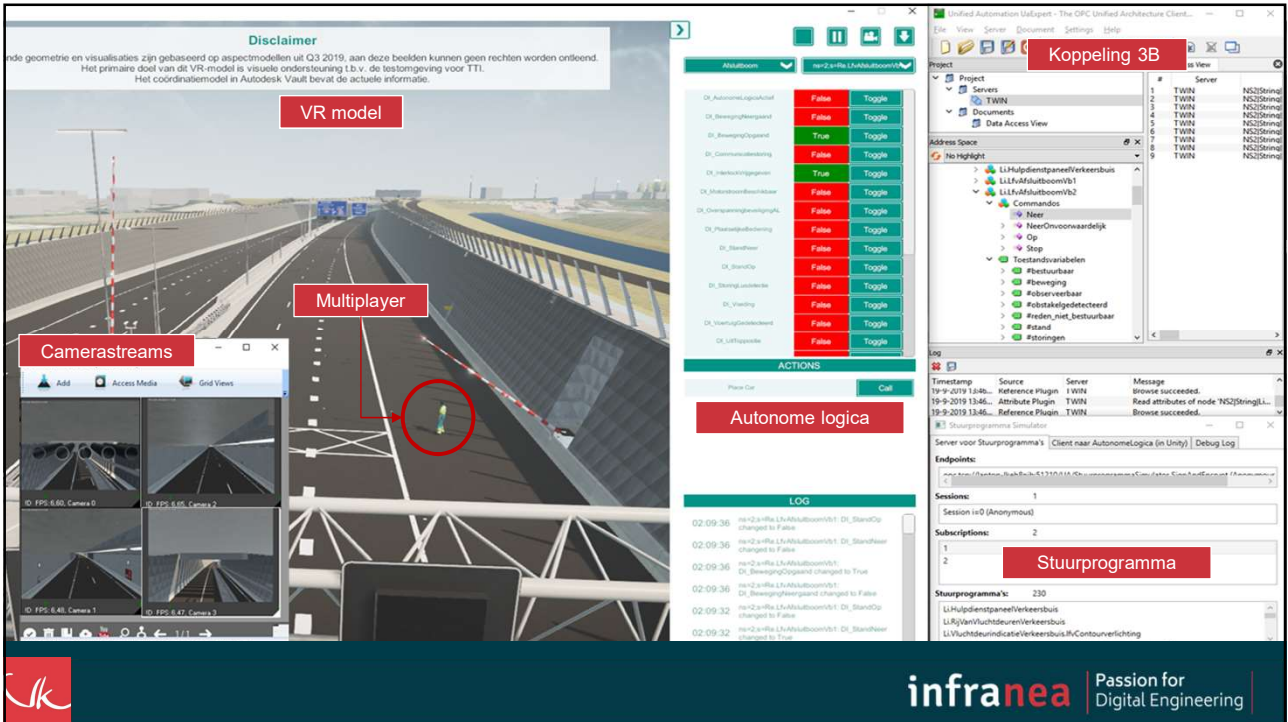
Disclaimer

nde geometrie en visualisaties zijn gebaseerd op aspectmodellen uit Q3 2019, aan deze beelden kunnen geen rechten worden ontleend. Het primaire doel van dit VR-model is visuele ondersteuning t.b.v. de testomgeving voor TTI. Het coördinatiemodel in Autodesk Vault bevat de actuele informatie.

VR model

Multiplayer

Camerastreams

Add Access Media Grid Views

ID: FPS: 6,60, Camera 0
ID: FPS: 6,65, Camera 2
ID: FPS: 6,48, Camera 1
ID: FPS: 6,47, Camera 3

1/1

Afsluitboom
ns=2;s=Re.LfvAfsluitboomVb1

| | | |
|---|---|---|
| DI_AutonomeLogicaActief | False | Toggle |
| DI_BewegingNeergaand | False | Toggle |
| DI_BewegingOpgaand | True | Toggle |
| DI_Communicatiestoring | False | Toggle |
| DI_HartlockVrijgegeven | True | Toggle |
| DI_MotorstroomBeveiliging | False | Toggle |
| DI_OverspanningbeveiligingAL | False | Toggle |
| DI_PlaatselijkeBediening | False | Toggle |
| DI_StandNeer | False | Toggle |
| DI_StandOp | False | Toggle |
| DI_StoringLusdetectie | False | Toggle |
| DI_Voeding | False | Toggle |
| DI_VoertuigGedetecteerd | False | Toggle |
| DI_UitToppositie | False | Toggle |

ACTIONS

Place Car Call

Autonome logica

LOG

02:09:36 ns=2;s=Re.LfvAfsluitboomVb1: DI_StandOp changed to False
02:09:36 ns=2;s=Re.LfvAfsluitboomVb1: DI_StandNeer changed to False
02:09:36 ns=2;s=Re.LfvAfsluitboomVb1: DI_BewegingOpgaand changed to True
02:09:36 ns=2;s=Re.LfvAfsluitboomVb1: DI_BewegingNeergaand changed to False
02:09:32 ns=2;s=Re.LfvAfsluitboomVb1: DI_StandOp changed to False
02:09:32 ns=2;s=Re.LfvAfsluitboomVb1: DI_StandNeer changed to True

Unified Automation UaExpert - The OPC Unified Architecture Client
File View Server Document Settings Help

Koppeling 3B

Project
Project
Servers
TWIN
Documents
Data Access View

| # | Server | |
|---|---|---|
| 1 | TWIN | NS2\|String\| |
| 2 | TWIN | NS2\|String\| |
| 3 | TWIN | NS2\|String\| |
| 4 | TWIN | NS2\|String\| |
| 5 | TWIN | NS2\|String\| |
| 6 | TWIN | NS2\|String\| |
| 7 | TWIN | NS2\|String\| |
| 8 | TWIN | NS2\|String\| |
| 9 | TWIN | NS2\|String\| |

Address Space
No Highlight
Li.HulpdienstpaneelVerkeersbuis
Li.LfvAfsluitboomVb1
Li.LfvAfsluitboomVb2
Commandos
Neer
NeerOnvoorwaardelijk
Op
Stop
Toestandsvariabelen
#bestuurbaar
#beweging
#observeerbaar
#obstakelgedetecteerd
#reden_niet_bestuurbaar
#stand
#storingen

Log
| Timestamp | Source | Server | Message |
|---|---|---|---|
| 19-9-2019 13:46... | Reference Plugin | TWIN | Browse succeeded. |
| 19-9-2019 13:46... | Attribute Plugin | TWIN | Read attributes of node 'NS2\|String\|Li... |
| 19-9-2019 13:46... | Reference Plugin | TWIN | Browse succeeded. |

Stuurprogramma Simulator
Server voor Stuurprogramma's Client naar AutonomeLogica (in Unity) Debug Log
Endpoints:
Sessions: 1
Session i=0 (Anonymous)
Subscriptions: 2
1
2
Stuurprogramma
Stuurprogramma's: 230
Li.HulpdienstpaneelVerkeersbuis
Li.RijVanVluchtdeurenVerkeersbuis
Li.VluchtdeurindicatieVerkeersbuis.lfvContourverlichting

infranea Passion for Digital Engineering